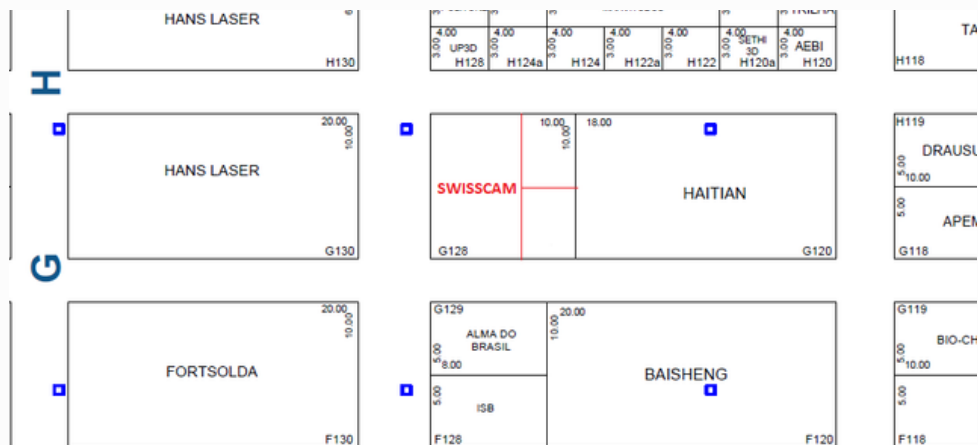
HANS LASER
H130

4.00 3.00 UP3D H128
4.00 3.00 H124a
4.00 3.00 H124
4.00 3.00 H122a
4.00 3.00 H122
4.00 3.00 SETHI 3D H120a
4.00 3.00 AEBI H120

TA
H118

H

20.00
10.00
HANS LASER
G130

10.00
10.00
SWISSCAM
G128

18.00
HAITIAN
G120

H119
DRAUSU
5.00
10.00
5.00
APEM
G118

G

20.00
10.00
FORTSOLDA
F130

G129
ALMA DO BRASIL
5.00
8.00
5.00
ISB
F128

10.00
20.00
BAISHENG
F120

G119
BIO-CH
5.00
10.00
5.00
F118